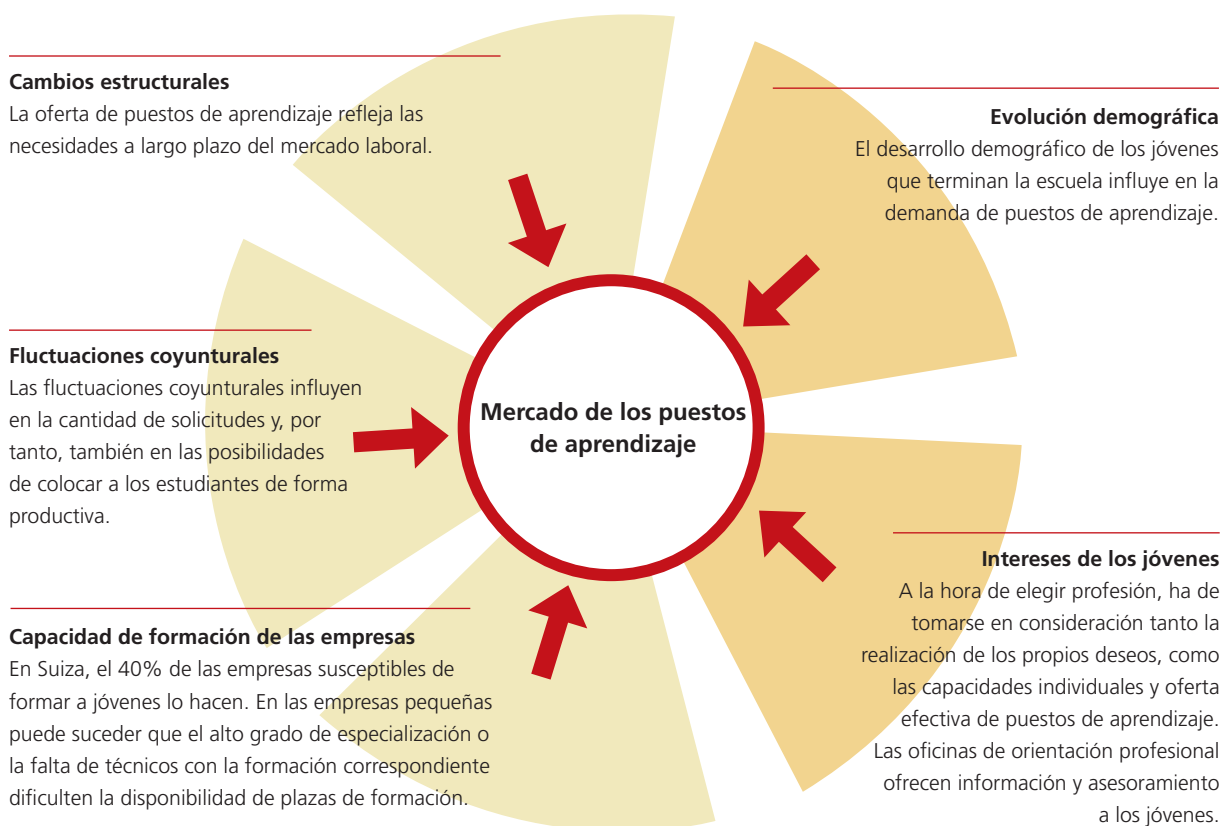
Cambios estructurales
La oferta de puestos de aprendizaje refleja las necesidades a largo plazo del mercado laboral.

Evolución demográfica
El desarrollo demográfico de los jóvenes que terminan la escuela influye en la demanda de puestos de aprendizaje.

Fluctuaciones coyunturales
Las fluctuaciones coyunturales influyen en la cantidad de solicitudes y, por tanto, también en las posibilidades de colocar a los estudiantes de forma productiva.

Mercado de los puestos de aprendizaje

Intereses de los jóvenes
A la hora de elegir profesión, ha de tomarse en consideración tanto la realización de los propios deseos, como las capacidades individuales y oferta efectiva de puestos de aprendizaje. Las oficinas de orientación profesional ofrecen información y asesoramiento a los jóvenes.

Capacidad de formación de las empresas
En Suiza, el 40% de las empresas susceptibles de formar a jóvenes lo hacen. En las empresas pequeñas puede suceder que el alto grado de especialización o la falta de técnicos con la formación correspondiente dificulten la disponibilidad de plazas de formación.